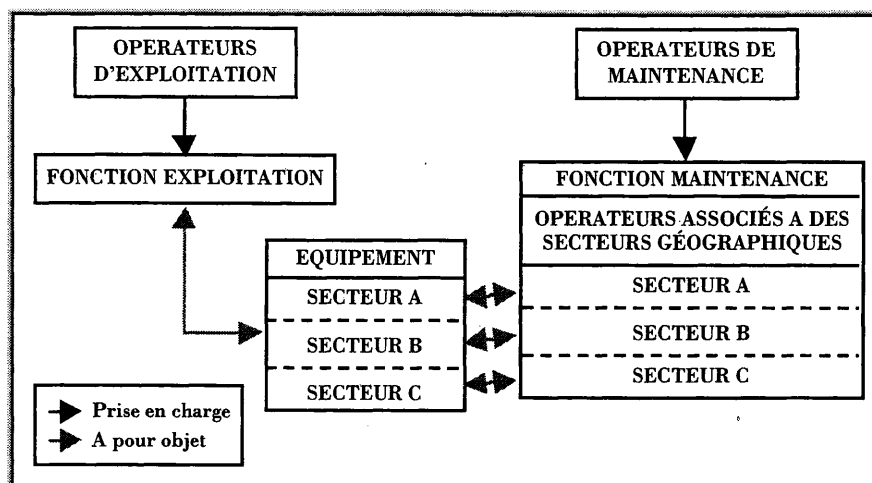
OPERATEURS D'EXPLOITATION

OPERATEURS DE MAINTENANCE

FONCTION EXPLOITATION

FONCTION MAINTENANCE

OPERATEURS ASSOCIÉS A DES SECTEURS GÉOGRAPHIQUES

EQUIPEMENT

SECTEUR A

SECTEUR B

SECTEUR C

SECTEUR A

SECTEUR B

SECTEUR C

Prise en charge
A pour objet